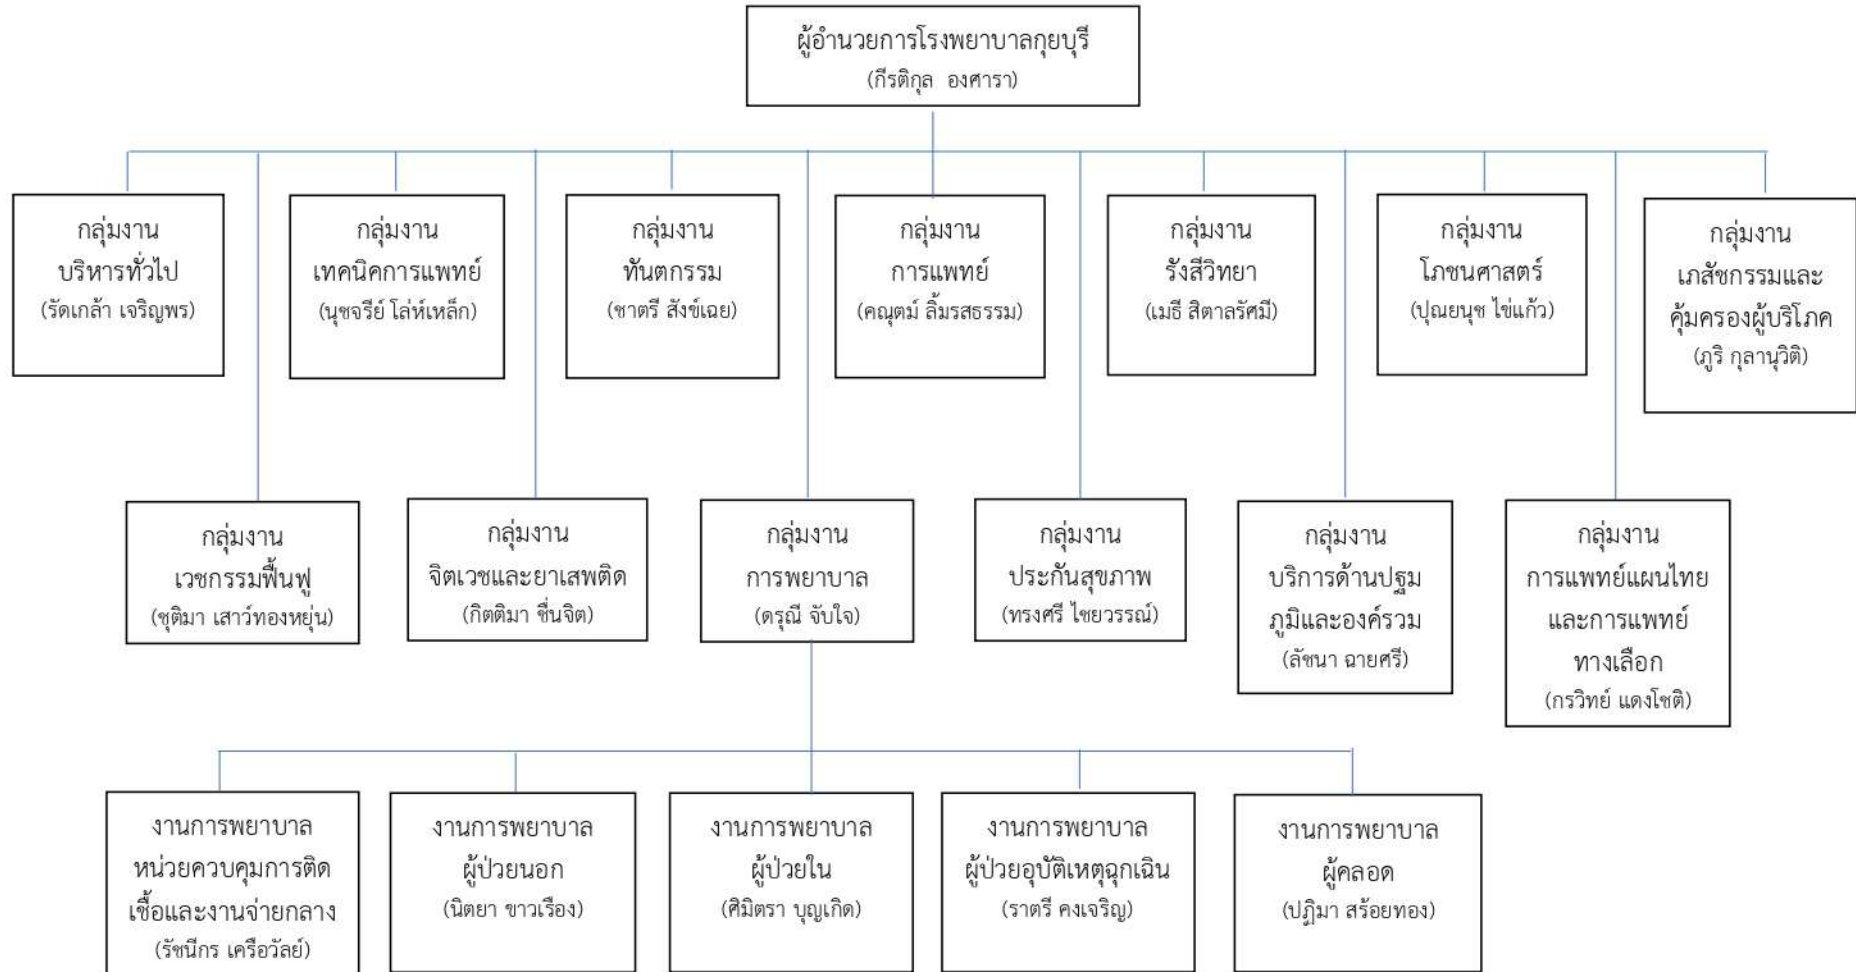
ผู้อำนวยการโรงพยาบาลกุยบุรี
(กีรติกุล องศารา)

กลุ่มงาน
บริหารทั่วไป
(รัดเกล้า เจริญพร)

กลุ่มงาน
เทคนิคการแพทย์
(นุชจรีย์ โล่ห์เหล็ก)

กลุ่มงาน
ทันตกรรม
(ชาตรี สังข์เฉย)

กลุ่มงาน
การแพทย์
(คณุตม์ ลิ้มรสธรรม)

กลุ่มงาน
รังสีวิทยา
(เมธี สิตาลรัศมี)

กลุ่มงาน
โภชนศาสตร์
(ปุณยนุช ไข่แก้ว)

กลุ่มงาน
เภสัชกรรมและ
คุ้มครองผู้บริโภค
(ภูริ กุลานุวิติ)

กลุ่มงาน
เวชกรรมฟื้นฟู
(ชุติมา เสาว์ทองหยุ่น)

กลุ่มงาน
จิตเวชและยาเสพติด
(กิตติมา ชื่นจิต)

กลุ่มงาน
การพยาบาล
(ดรุณี จับใจ)

กลุ่มงาน
ประกันสุขภาพ
(ทรงศรี ไชยวรรณ์)

กลุ่มงาน
บริการด้านปฐม
ภูมิและองค์รวม
(ลัชนา ฉายศรี)

กลุ่มงาน
การแพทย์แผนไทย
และการแพทย์
ทางเลือก
(กรวิทย์ แดงโชติ)

งานการพยาบาล
หน่วยควบคุมการติด
เชื้อและงานจ่ายกลาง
(รัชนีกร เครือวัลย์)

งานการพยาบาล
ผู้ป่วยนอก
(นิตยา ขาวเรือง)

งานการพยาบาล
ผู้ป่วยใน
(ศิมิตรา บุญเกิด)

งานการพยาบาล
ผู้ป่วยอุบัติเหตุฉุกเฉิน
(ราตรี คงเจริญ)

งานการพยาบาล
ผู้คลอด
(ปฏิมา สร้อยทอง)